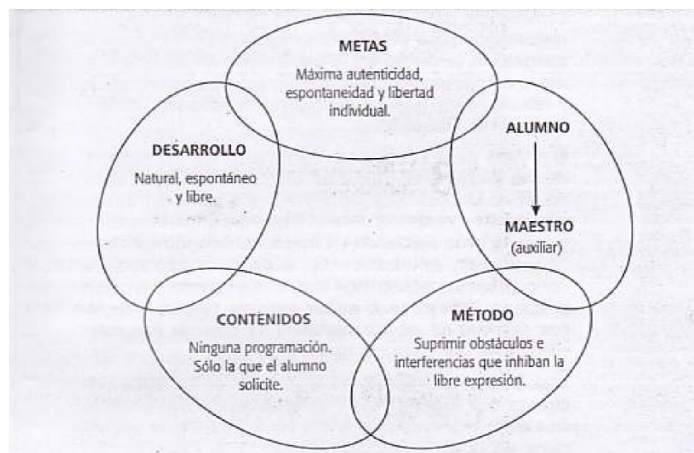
METAS

Máxima autenticidad, espontaneidad y libertad individual.

DESARROLLO

Natural, espontáneo y libre.

ALUMNO

MAESTRO
(auxiliar)

CONTENIDOS

Ninguna programación. Sólo la que el alumno solicite.

MÉTODO

Suprimir obstáculos e interferencias que inhiban la libre expresión.